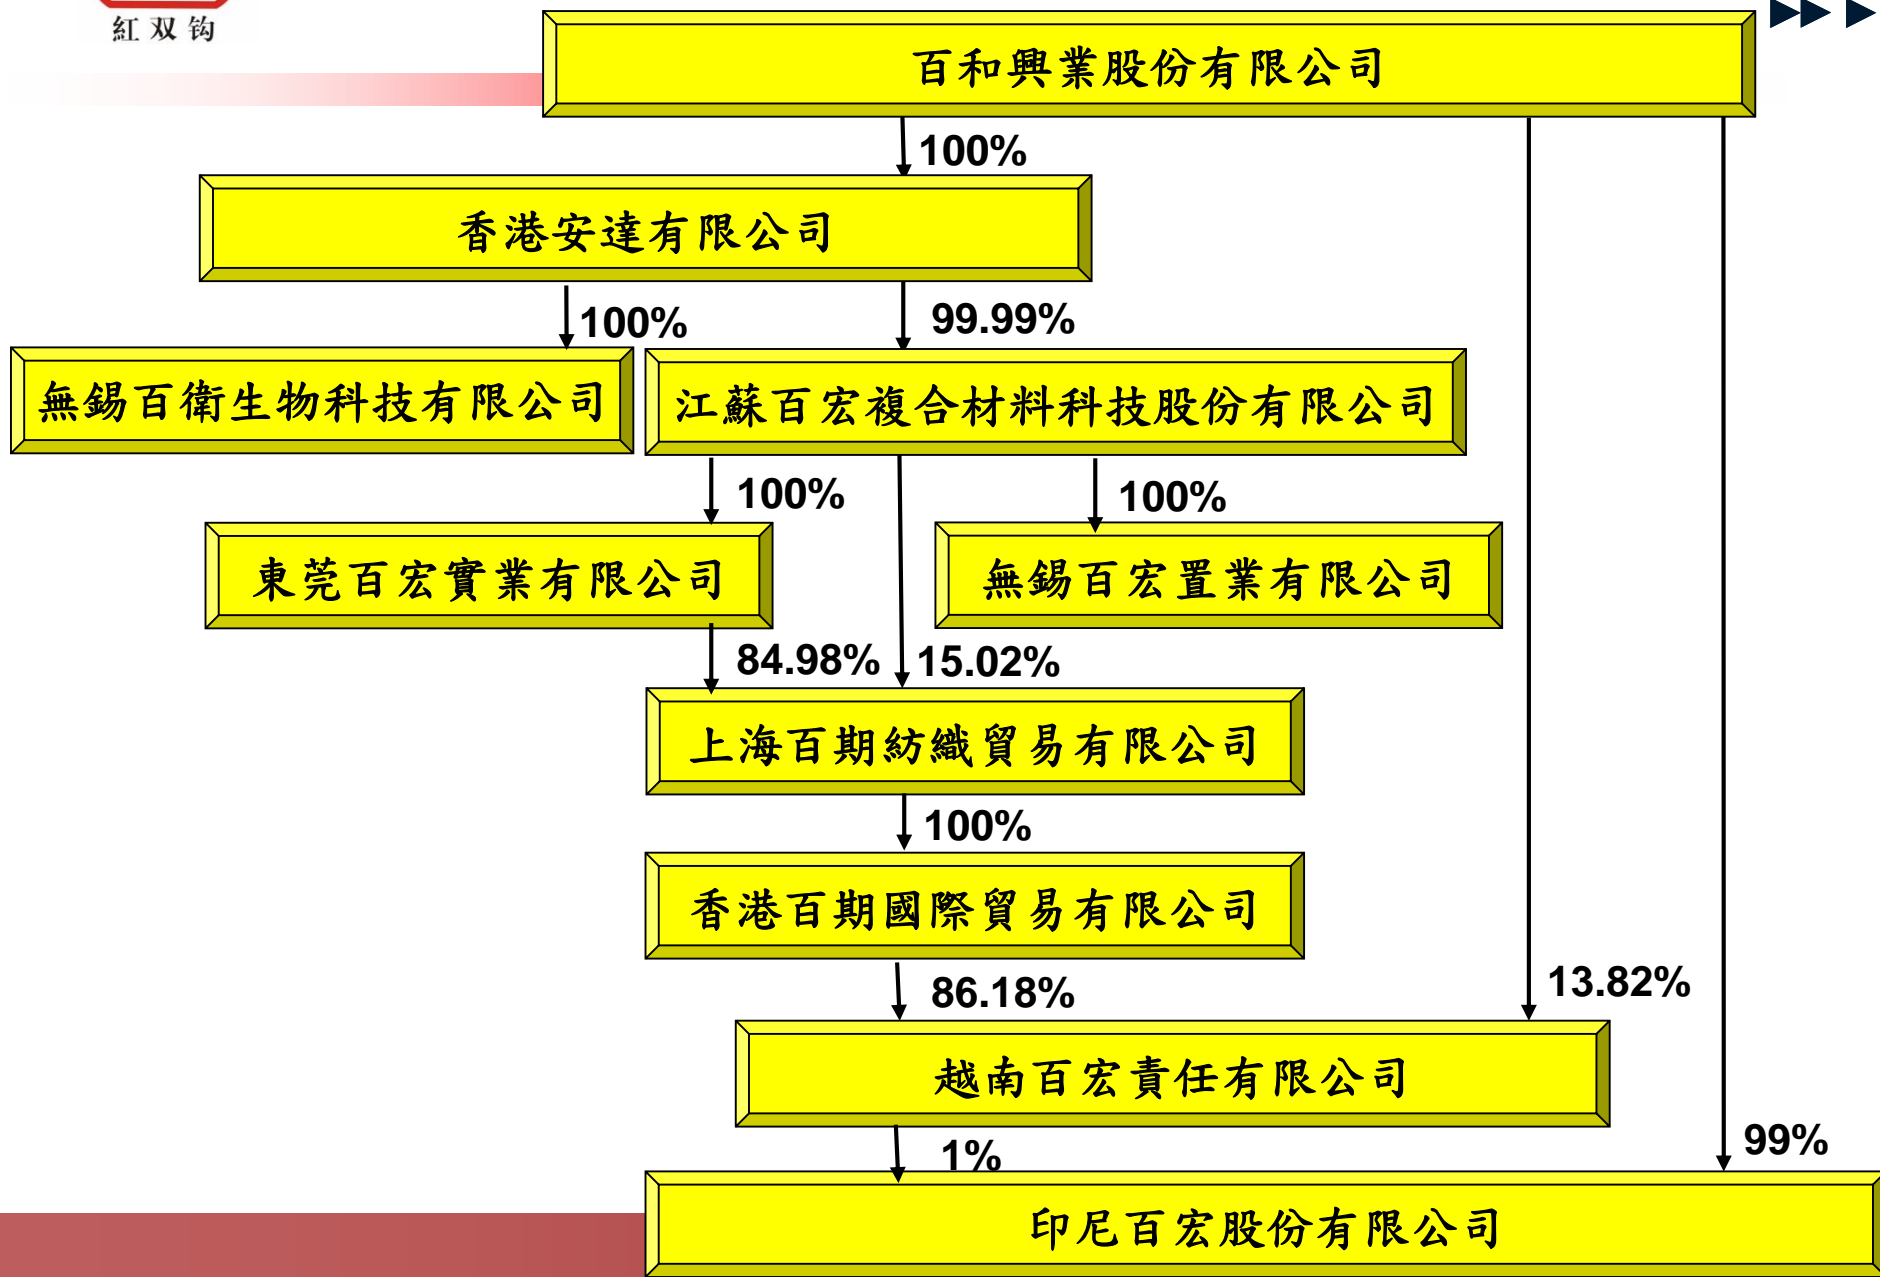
紅双钩

百和興業股份有限公司

100%

香港安達有限公司

100%

99.99%

無錫百衛生物科技有限公司

江蘇百宏複合材料科技股份有限公司

100%

100%

東莞百宏實業有限公司

無錫百宏置業有限公司

84.98%

15.02%

上海百期紡織貿易有限公司

100%

香港百期國際貿易有限公司

86.18%

13.82%

越南百宏責任有限公司

1%

99%

印尼百宏股份有限公司